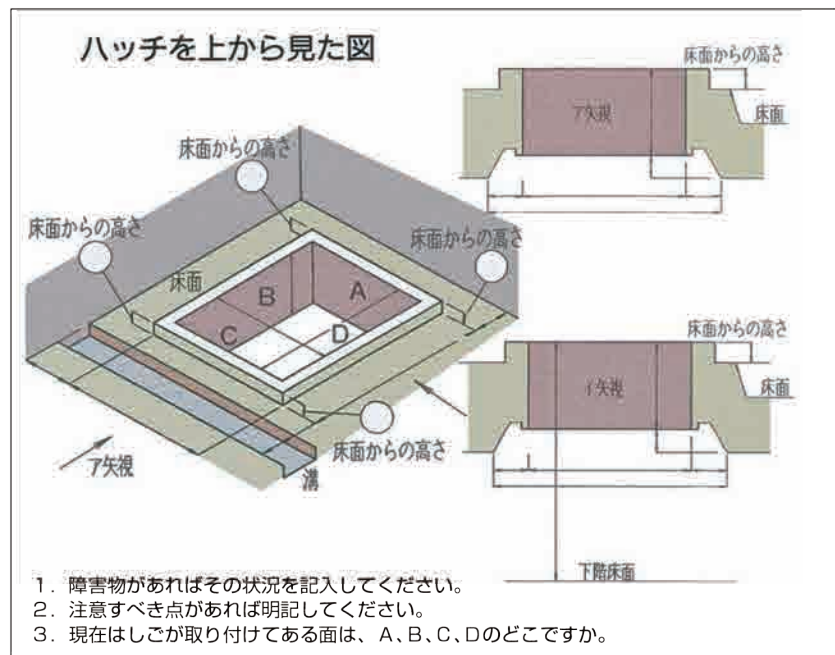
ハッチを上から見た図

床面からの高さ

床面

ア矢視

床面からの高さ

床面からの高さ

床面からの高さ

床面

B

A

C

D

ア矢視

床面からの高さ

溝

床面からの高さ

イ矢視

床面

下階床面

1. 障害物があればその状況を記入してください。
2. 注意すべき点があれば明記してください。
3. 現在はしごが取り付けてある面は、 A、B、C、Dのどこですか。